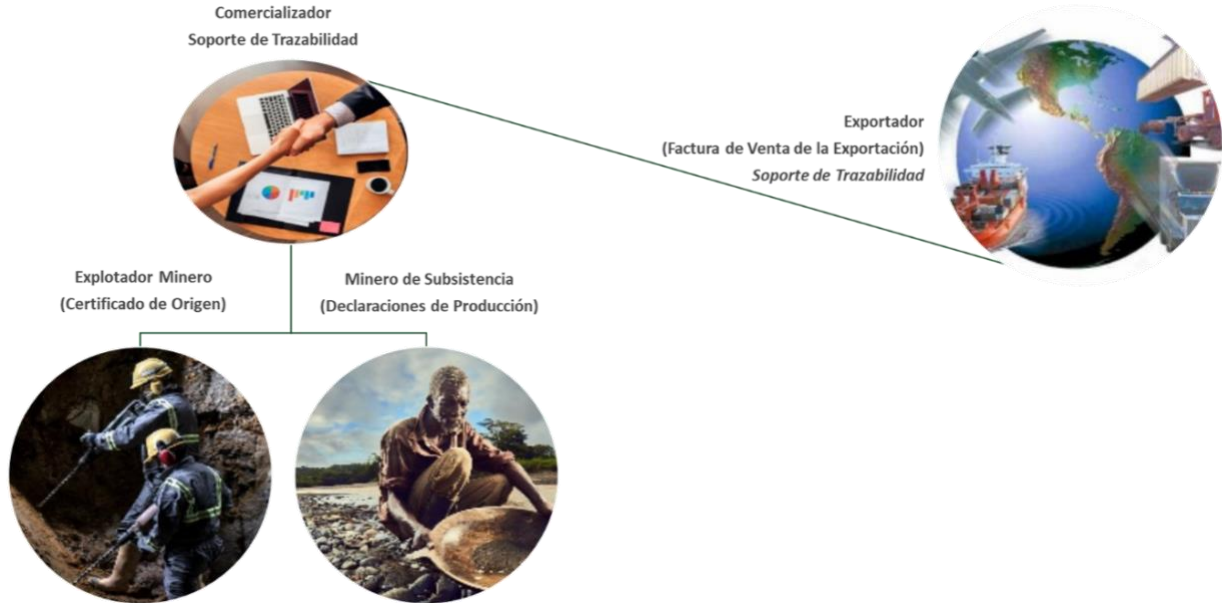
Comercializador
Soporte de Trazabilidad

Exportador
(Factura de Venta de la Exportación)
Soporte de Trazabilidad

Explotador Minero
(Certificado de Origen)

Minero de Subsistencia
(Declaraciones de Producción)